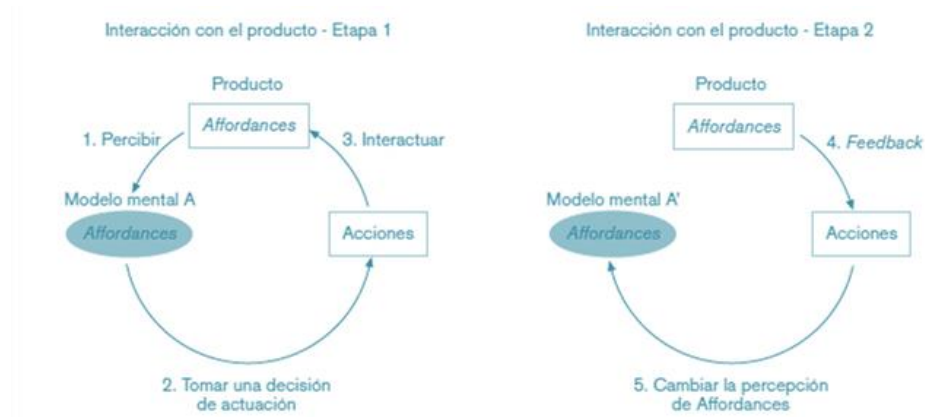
Interacción con el producto - Etapa 1

Producto

*Affordances*

1. Percibir

3. Interactuar

Modelo mental A

*Affordances*

Acciones

2. Tomar una decisión de actuación

Interacción con el producto - Etapa 2

Producto

*Affordances*

4. *Feedback*

Modelo mental A'

*Affordances*

Acciones

5. Cambiar la percepción de Affordances